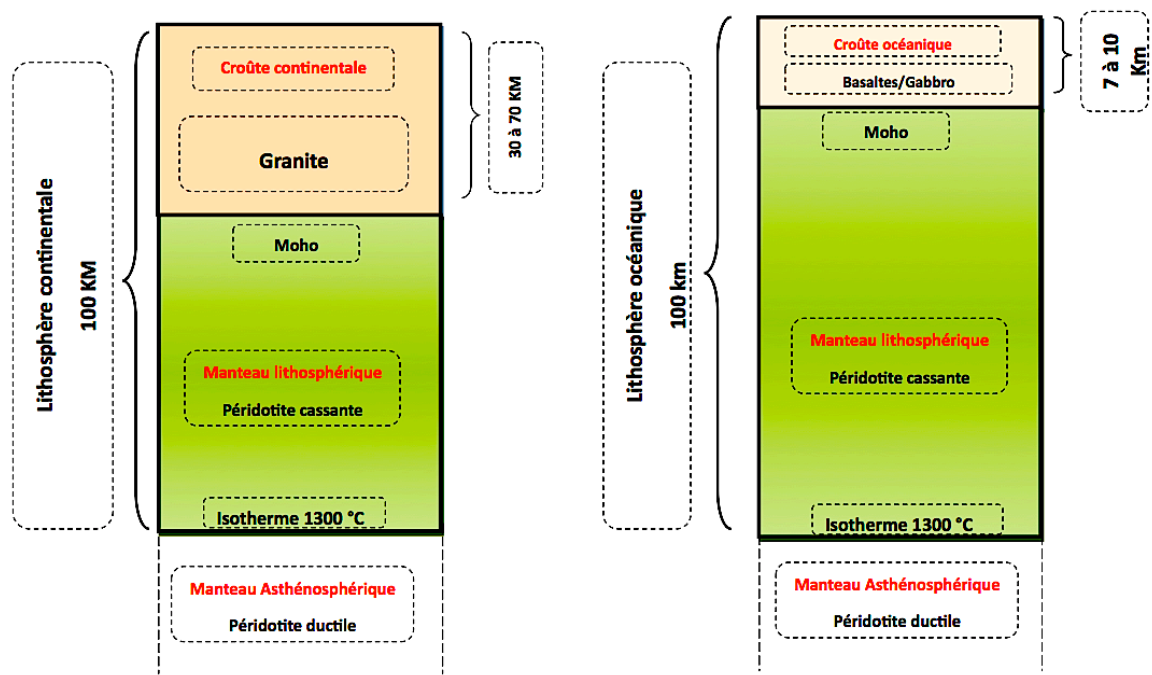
Lithosphère continentale
100 KM

Croûte continentale

Granite

30 à 70 KM

Moho

Manteau lithosphérique
Péridotite cassante

Isotherme 1300 °C

Manteau Asthénosphérique
Péridotite ductile

Lithosphère océanique
100 km

Croûte océanique
Basaltes/Gabbro

7 à 10 Km

Moho

Manteau lithosphérique
Péridotite cassante

Isotherme 1300 °C

Manteau Asthénosphérique
Péridotite ductile